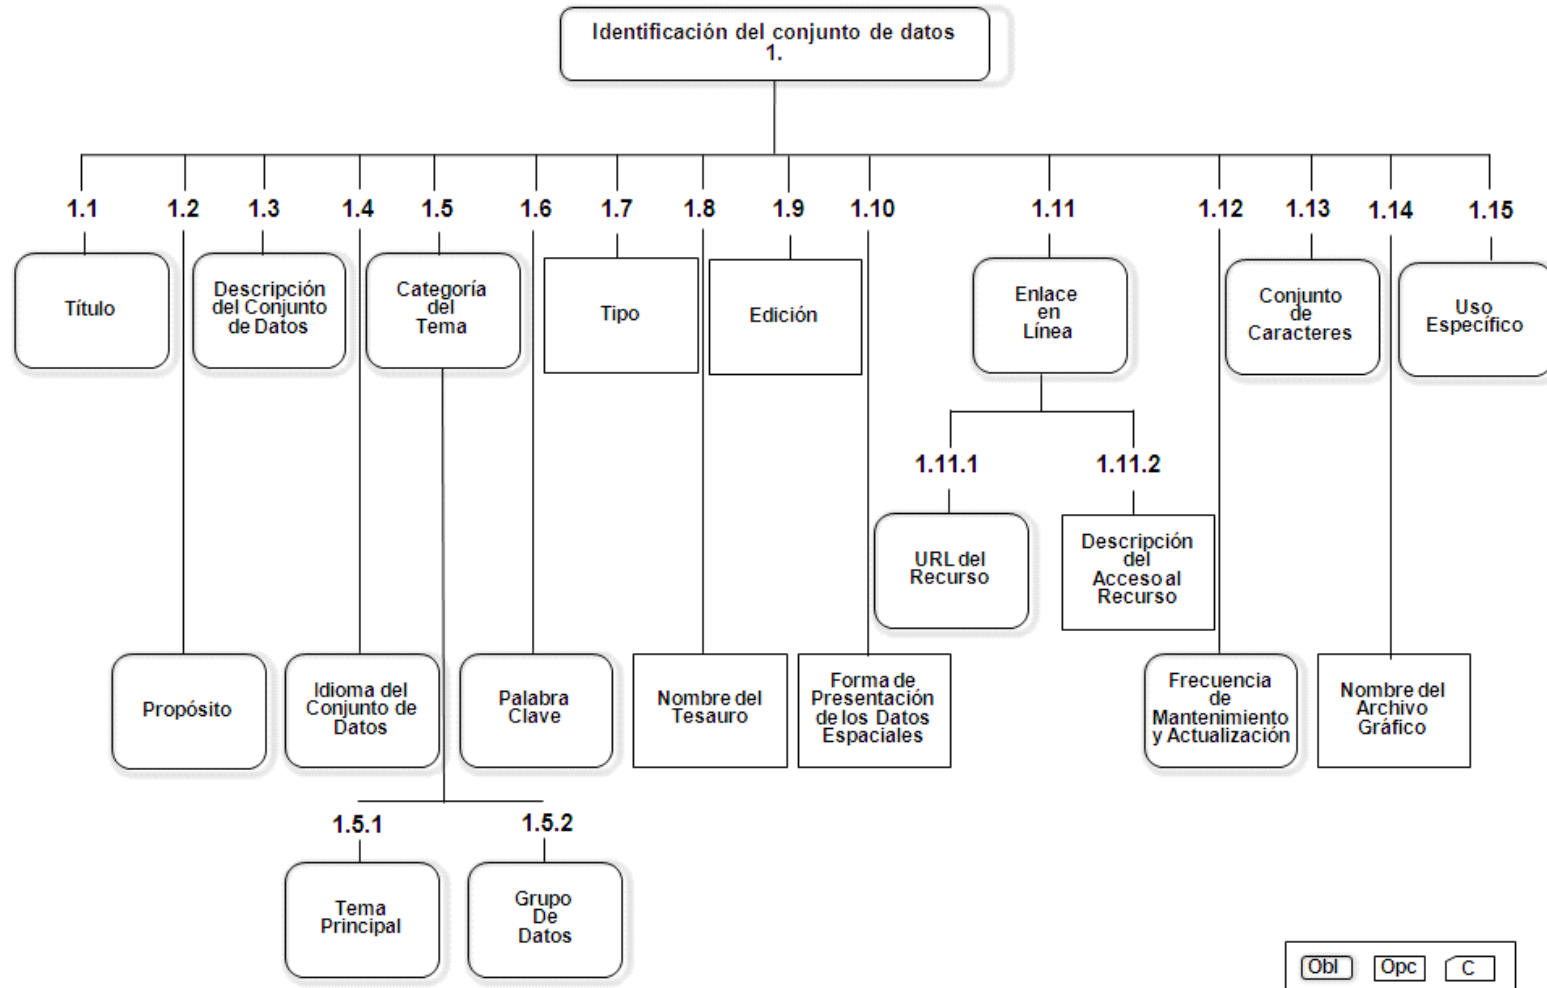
Identificación del conjunto de datos
1.

1.1
Título

1.2
Propósito

1.3
Descripción del Conjunto de Datos

1.4
Idioma del Conjunto de Datos

1.5
Categoría del Tema

1.5.1
Tema Principal

1.5.2
Grupo De Datos

1.6
Palabra Clave

1.7
Tipo

1.8
Nombre del Tesauro

1.9
Edición

1.10
Forma de Presentación de los Datos Espaciales

1.11
Enlace en Línea

1.11.1
URL del Recurso

1.11.2
Descripción del Acceso al Recurso

1.12
Frecuencia de Mantenimiento y Actualización

1.13
Conjunto de Caracteres

1.14
Nombre del Archivo Gráfico

1.15
Uso Específico

Obl Opc C